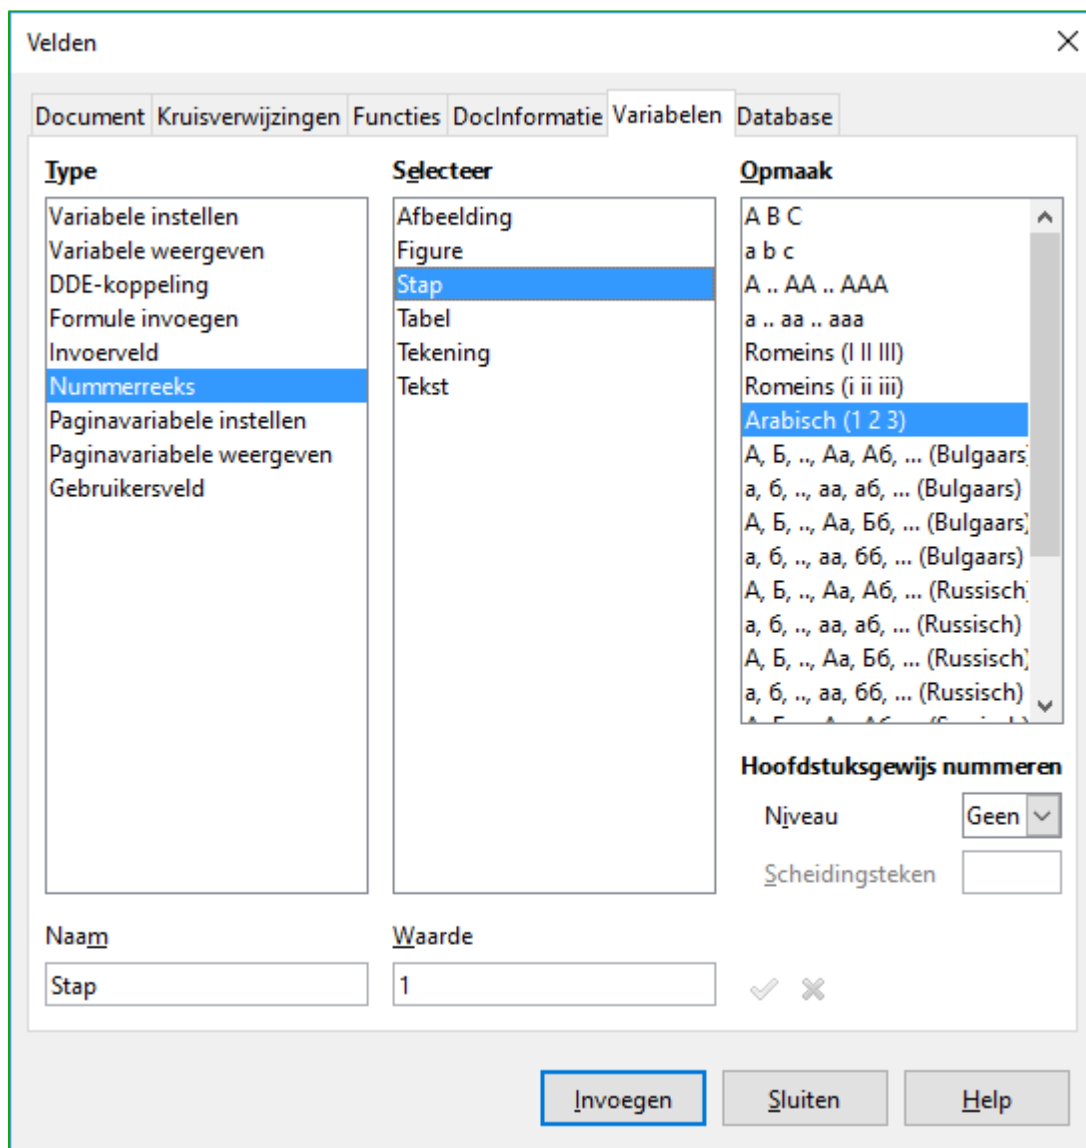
Velden

Document Kruisverwijzingen Functies DocInformatie Variabelen Database

Type
Variabele instellen
Variabele weergeven
DDE-koppeling
Formule invoegen
Invoerveld
Nummerreeks
Paginavariabele instellen
Paginavariabele weergeven
Gebruikersveld

Selecteer
Afbeelding
Figure
Stap
Tabel
Tekening
Tekst

Opmaak
A B C
a b c
A .. AA .. AAA
a .. aa .. aaa
Romeins (I II III)
Romeins (i ii iii)
Arabisch (1 2 3)
А, Б, .., Аа, Аб, ... (Bulgaars
а, б, .., аа, аб, ... (Bulgaars)
А, Б, .., Аа, Бб, ... (Bulgaars
а, б, .., аа, бб, ... (Bulgaars)
А, Б, .., Аа, Аб, ... (Russisch
а, б, .., аа, аб, ... (Russisch)
А, Б, .., Аа, Бб, ... (Russisch
а, б, .., аа, бб, ... (Russisch)
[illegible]

Hoofdstuksgewijs nummeren
Niveau Geen
Scheidingsteken

Naam
Stap

Waarde
1

Invoegen Sluiten Help